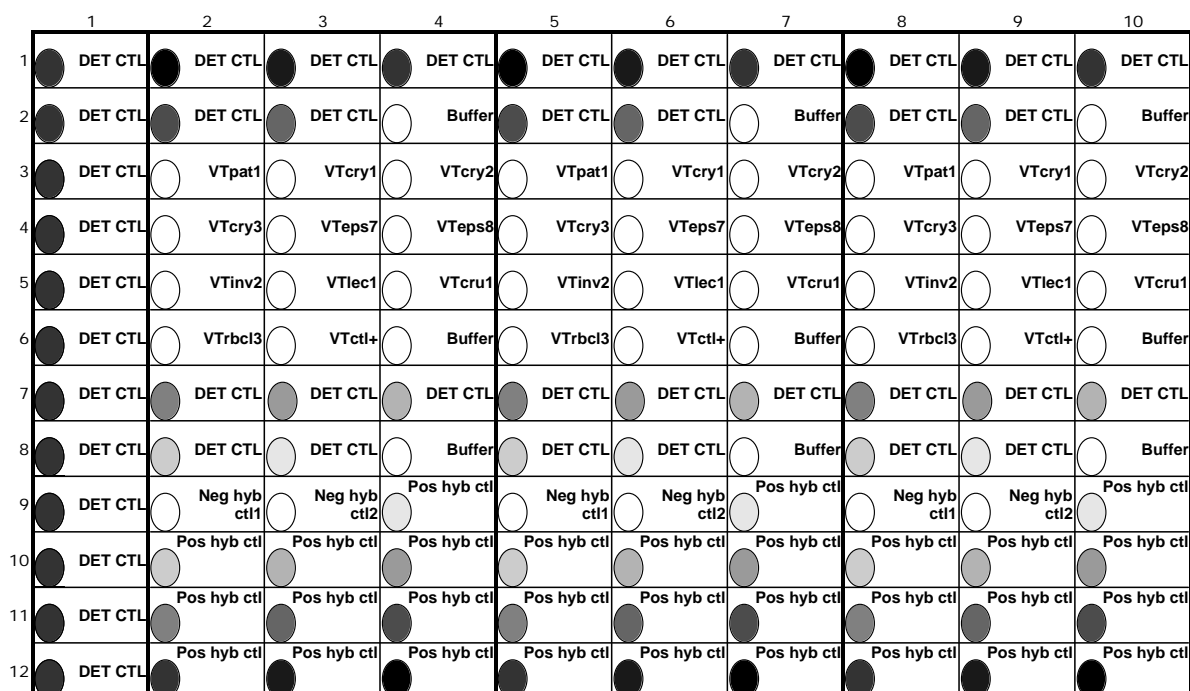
|  | 1 | 2 | 3 | 4 | 5 | 6 | 7 | 8 | 9 | 10 |
|---|---|---|---|---|---|---|---|---|---|---|
| 1 | DET CTL | DET CTL | DET CTL | DET CTL | DET CTL | DET CTL | DET CTL | DET CTL | DET CTL | DET CTL |
| 2 | DET CTL | DET CTL | DET CTL | Buffer | DET CTL | DET CTL | Buffer | DET CTL | DET CTL | Buffer |
| 3 | DET CTL | VTpat1 | VTcry1 | VTcry2 | VTpat1 | VTcry1 | VTcry2 | VTpat1 | VTcry1 | VTcry2 |
| 4 | DET CTL | VTcry3 | VTeps7 | VTeps8 | VTcry3 | VTeps7 | VTeps8 | VTcry3 | VTeps7 | VTeps8 |
| 5 | DET CTL | VTinv2 | VTlec1 | VTcru1 | VTinv2 | VTlec1 | VTcru1 | VTinv2 | VTlec1 | VTcru1 |
| 6 | DET CTL | VTrbcl3 | VTctl+ | Buffer | VTrbcl3 | VTctl+ | Buffer | VTrbcl3 | VTctl+ | Buffer |
| 7 | DET CTL | DET CTL | DET CTL | DET CTL | DET CTL | DET CTL | DET CTL | DET CTL | DET CTL | DET CTL |
| 8 | DET CTL | DET CTL | DET CTL | Buffer | DET CTL | DET CTL | Buffer | DET CTL | DET CTL | Buffer |
| 9 | DET CTL | Neg hyb ctl1 | Neg hyb ctl2 | Pos hyb ctl | Neg hyb ctl1 | Neg hyb ctl2 | Pos hyb ctl | Neg hyb ctl1 | Neg hyb ctl2 | Pos hyb ctl |
| 10 | DET CTL | Pos hyb ctl | Pos hyb ctl | Pos hyb ctl | Pos hyb ctl | Pos hyb ctl | Pos hyb ctl | Pos hyb ctl | Pos hyb ctl | Pos hyb ctl |
| 11 | DET CTL | Pos hyb ctl | Pos hyb ctl | Pos hyb ctl | Pos hyb ctl | Pos hyb ctl | Pos hyb ctl | Pos hyb ctl | Pos hyb ctl | Pos hyb ctl |
| 12 | DET CTL | Pos hyb ctl | Pos hyb ctl | Pos hyb ctl | Pos hyb ctl | Pos hyb ctl | Pos hyb ctl | Pos hyb ctl | Pos hyb ctl | Pos hyb ctl |